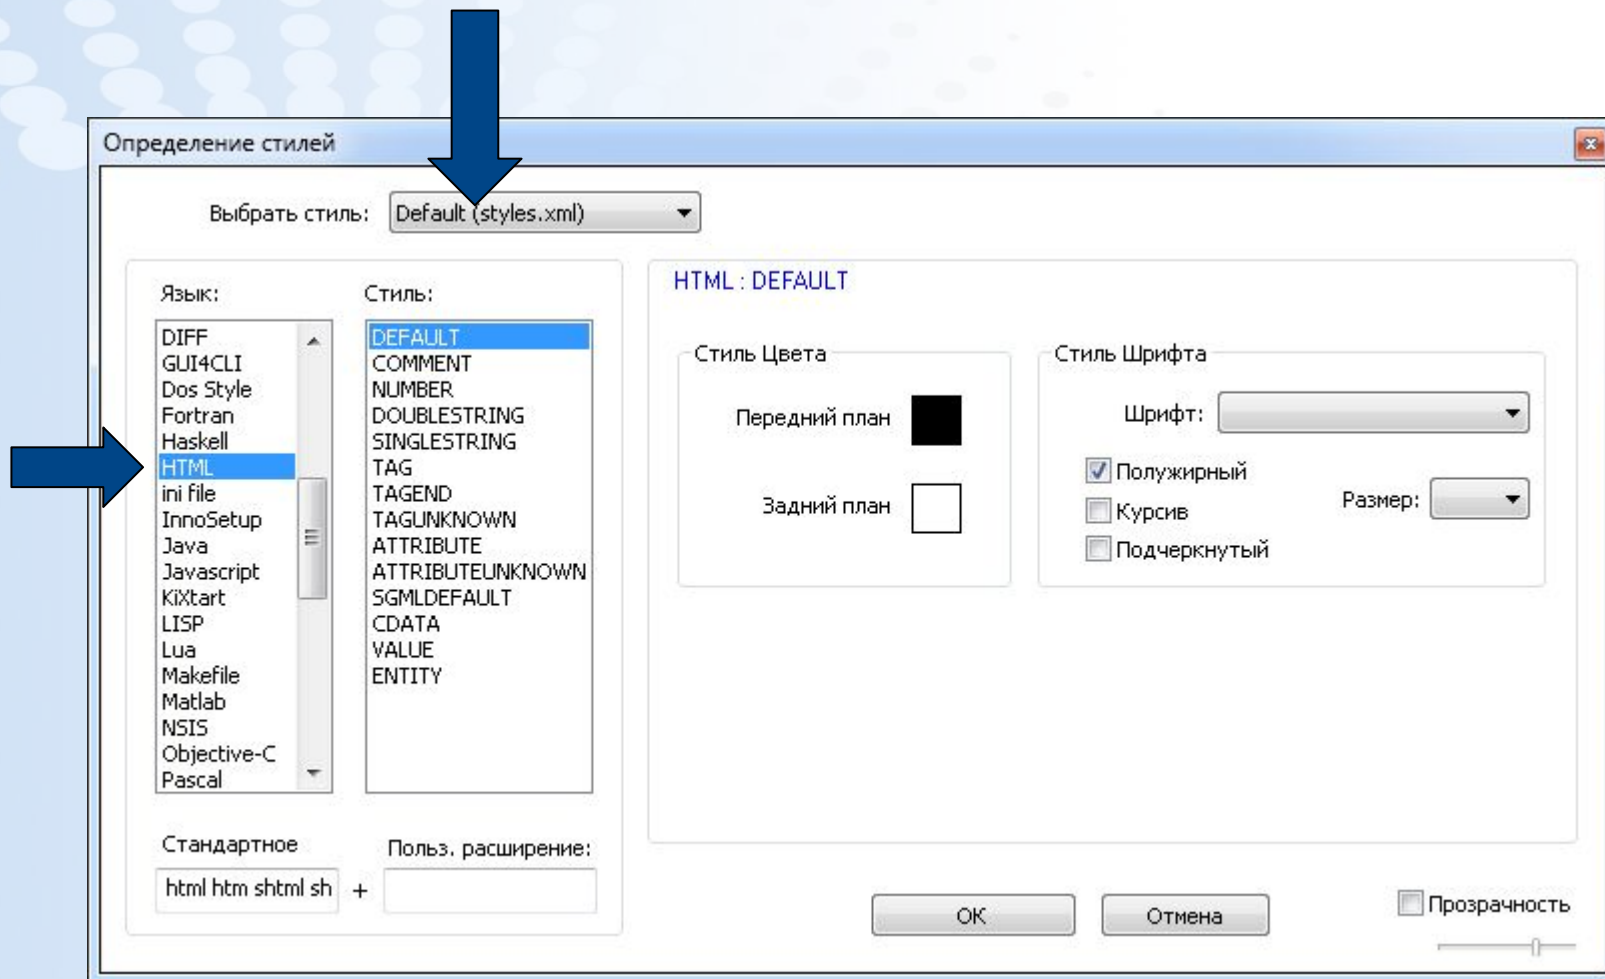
Определение стилей

Выбрать стиль: Default (styles.xml)

Язык:
DIFF
GUI4CLI
Dos Style
Fortran
Haskell
HTML
ini file
InnoSetup
Java
Javascript
KiXtart
LISP
Lua
Makefile
Matlab
NSIS
Objective-C
Pascal

Стиль:
DEFAULT
COMMENT
NUMBER
DOUBLESTRING
SINGLESTRING
TAG
TAGEND
TAGUNKNOWN
ATTRIBUTE
ATTRIBUTEUNKNOWN
SGMLDEFAULT
CDATA
VALUE
ENTITY

HTML : DEFAULT

Стиль Цвета
Передний план
Задний план

Стиль Шрифта
Шрифт:
Полужирный
Курсив
Подчеркнутый
Размер:

Стандартное
html htm shtml sh
+
Польз. расширение:

OK
Отмена
Прозрачность